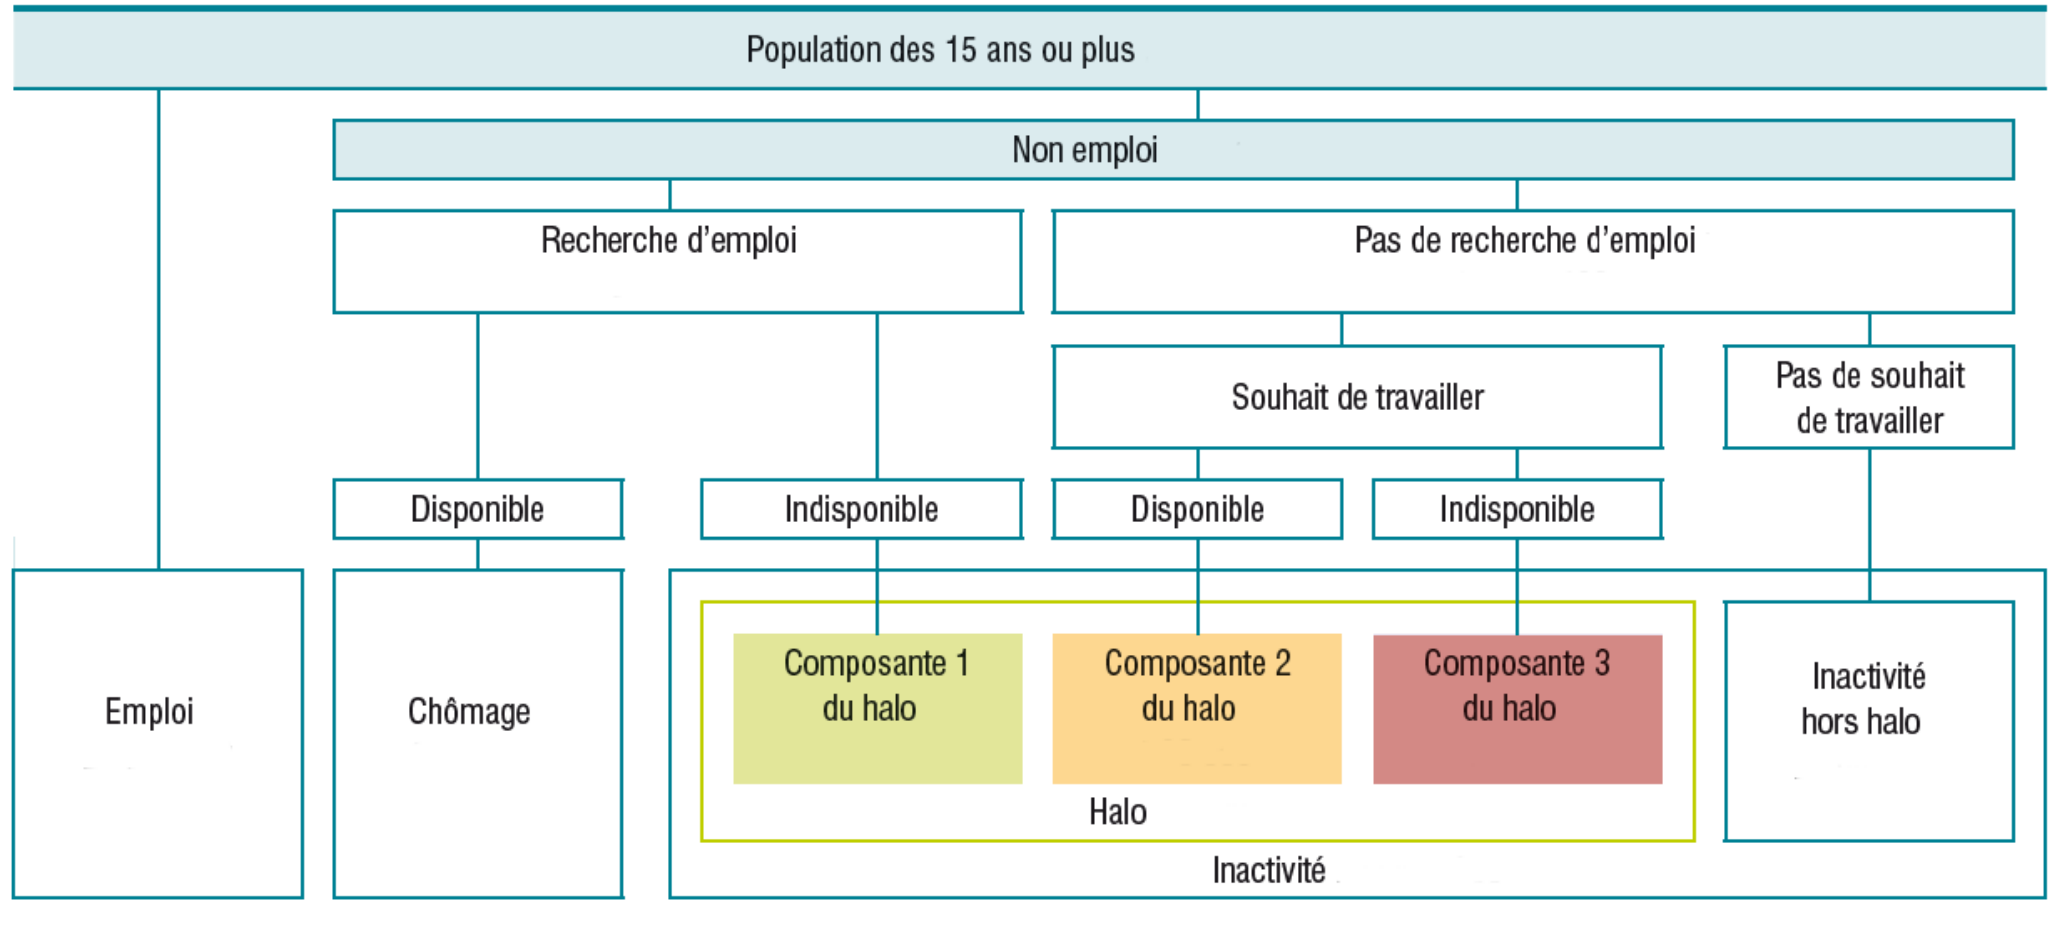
Population des 15 ans ou plus

Non emploi

Recherche d'emploi

Pas de recherche d'emploi

Souhait de travailler

Pas de souhait de travailler

Disponible

Indisponible

Disponible

Indisponible

Emploi

Chômage

Composante 1 du halo

Composante 2 du halo

Composante 3 du halo

Halo

Inactivité hors halo

Inactivité